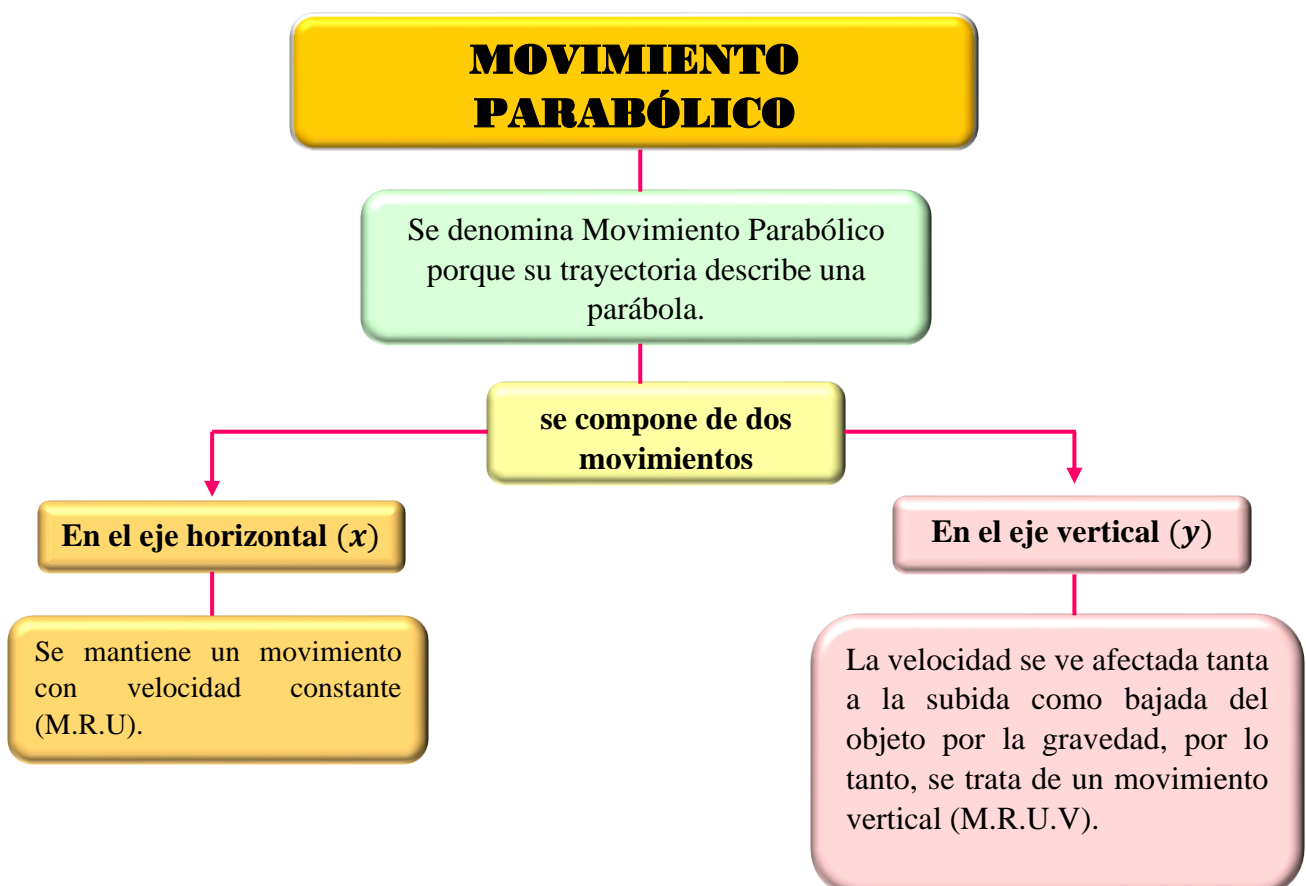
MOVIMIENTO PARABÓLICO

Se denomina Movimiento Parabólico porque su trayectoria describe una parábola.

se compone de dos movimientos

En el eje horizontal $(x)$

Se mantiene un movimiento con velocidad constante (M.R.U).

En el eje vertical $(y)$

La velocidad se ve afectada tanta a la subida como bajada del objeto por la gravedad, por lo tanto, se trata de un movimiento vertical (M.R.U.V).